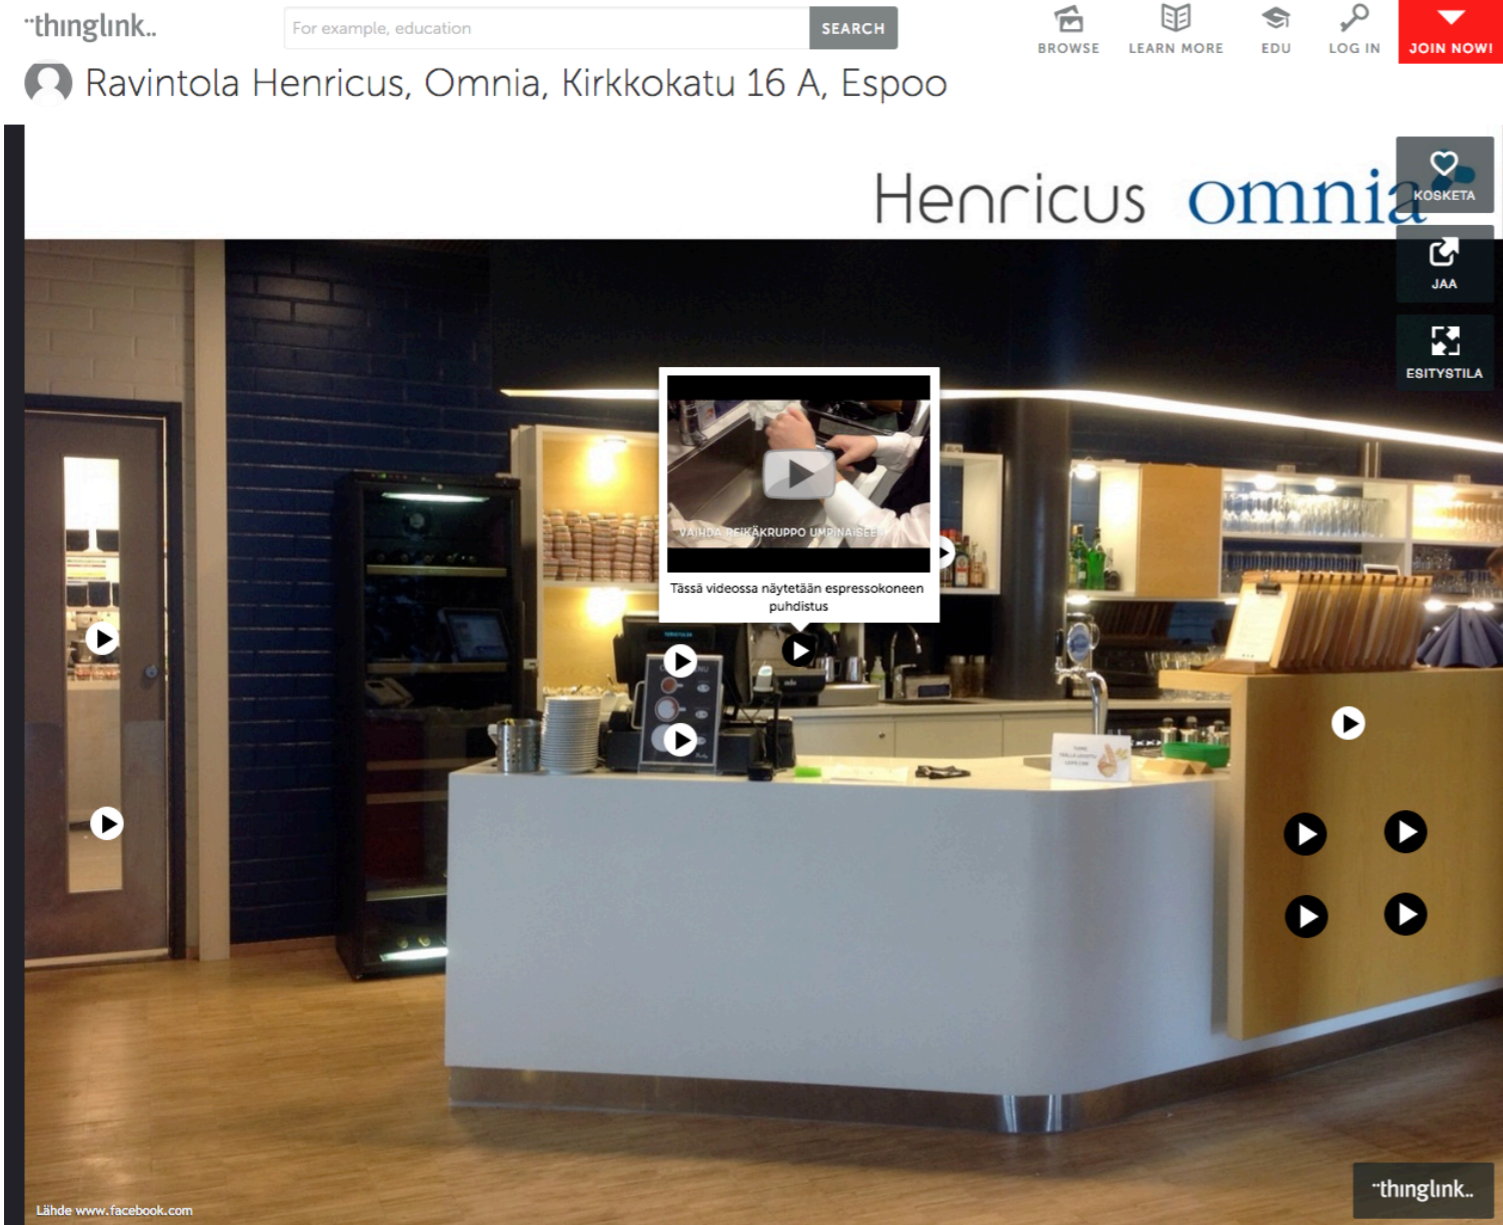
thinglink.

For example, education

SEARCH

BROWSE

LEARN MORE

EDU

LOG IN

JOIN NOW!

Ravintola Henricus, Omnia, Kirkkokatu 16 A, Espoo

Henricus omnia

KOSKETA

JAA

ESITYSTILA

VAIHDA REIKÄKRUPPO UMPINAISEEN

Tässä videossa näytetään espressokoneen puhdistus

Lähde www.facebook.com

thinglink.